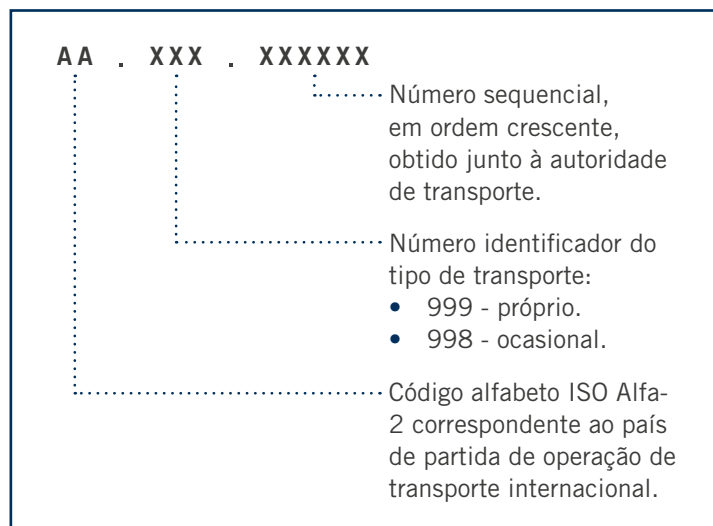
AA . XXX . XXXXXX

Número sequencial, em ordem crescente, obtido junto à autoridade de transporte.

Número identificador do tipo de transporte:
- 999 - próprio.
- 998 - ocasional.

Código alfabeto ISO Alfa-2 correspondente ao país de partida de operação de transporte internacional.